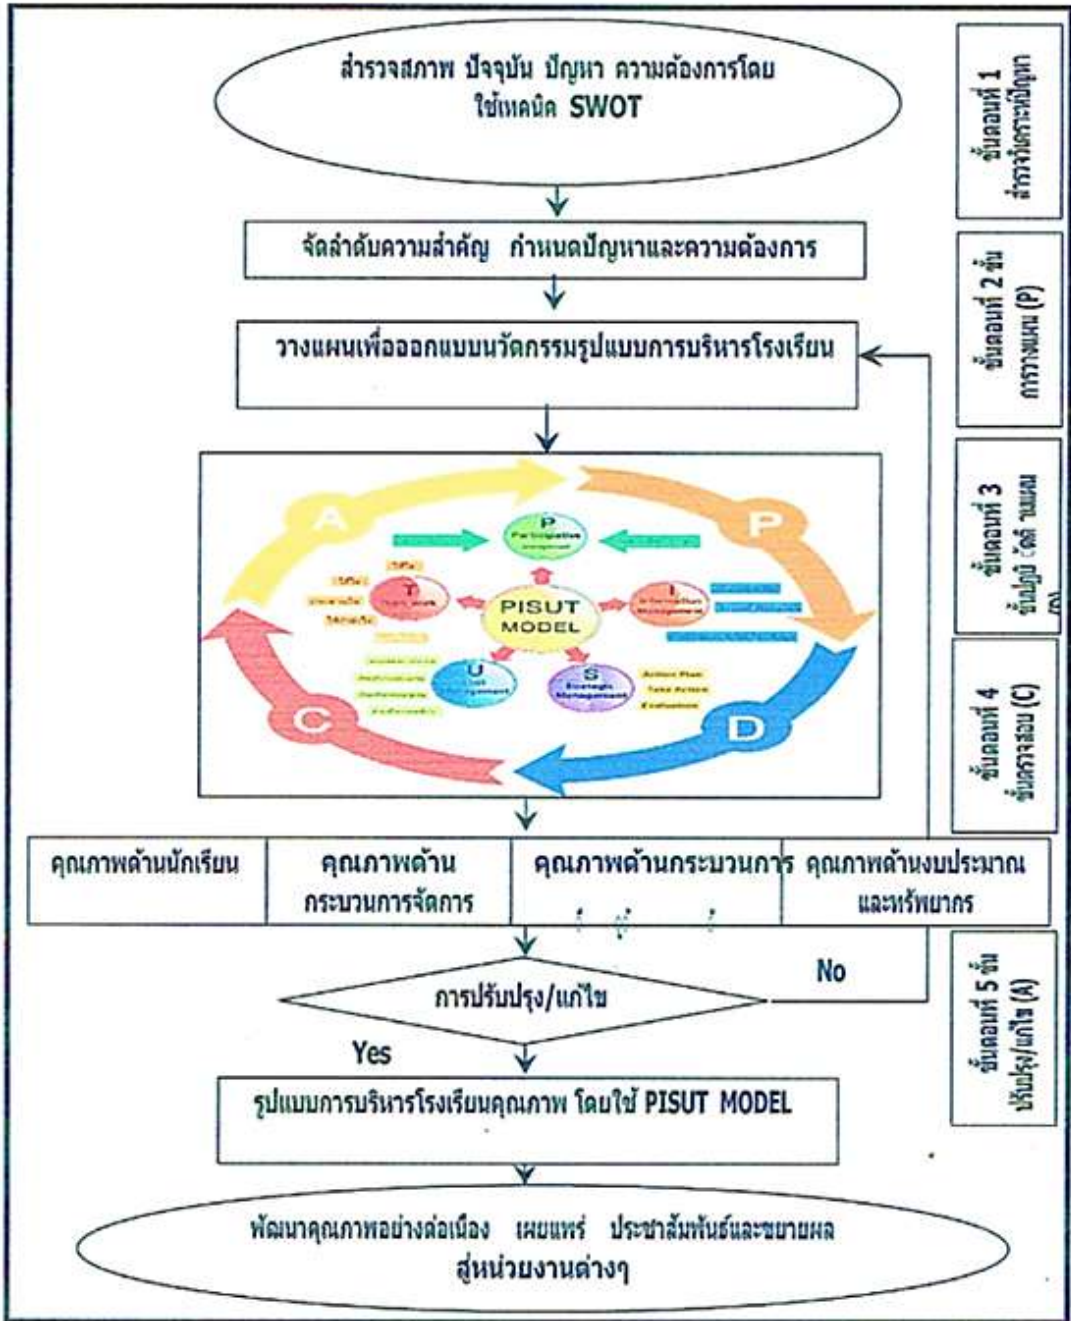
สำรวจสภาพ ปัจจุบัน ปัญหา ความต้องการโดย ใช้เทคนิค SWOT

ขั้นตอนที่ 1 สำรวจวิเคราะห์ปัญหา

จัดลำดับความสำคัญ กำหนดปัญหาและความต้องการ

ขั้นตอนที่ 2 ขั้นการวางแผน (P)

วางแผนเพื่อออกแบบนวัตกรรมรูปแบบการบริหารโรงเรียน

A

P

P Participative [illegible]

T

I

PISUT MODEL

U

S Strategic Management

Action Plan

Take Action

Evaluation

C

D

ขั้นตอนที่ 3 ขั้นปฏิบัติ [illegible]

ขั้นตอนที่ 4 ขั้นตรวจสอบ (C)

| คุณภาพด้านนักเรียน | คุณภาพด้าน กระบวนการจัดการ | คุณภาพด้านกระบวนการ | คุณภาพด้านงบประมาณ และทรัพยากร |
|---|---|---|---|

No

การปรับปรุง/แก้ไข

Yes

ขั้นตอนที่ 5 ขั้นปรับปรุง/แก้ไข (A)

รูปแบบการบริหารโรงเรียนคุณภาพ โดยใช้ PISUT MODEL

พัฒนาคุณภาพอย่างต่อเนื่อง เผยแพร่ ประชาสัมพันธ์และขยายผล สู่หน่วยงานต่างๆ